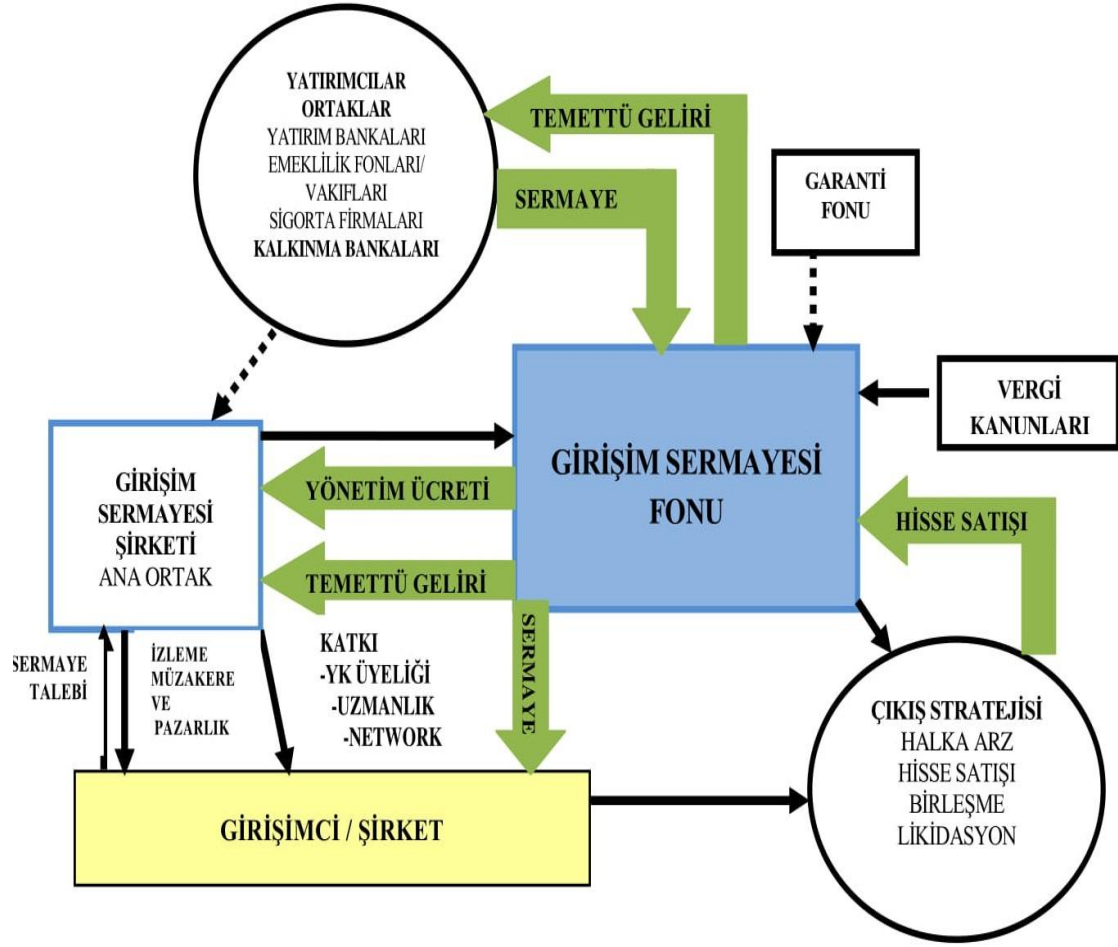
YATIRIMCILAR
ORTAKLAR
YATIRIM BANKALARI
EMEKLİLİK FONLARI/
VAKIFLARI
SİGORTA FİRMALARI
KALKINMA BANKALARI

TEMETTÜ GELİRİ

SERMAYE

GARANTİ
FONU

VERGİ
KANUNLARI

GİRİŞİM SERMAYESİ
FONU

GİRİŞİM
SERMAYESİ
ŞİRKETİ
ANA ORTAK

YÖNETİM ÜCRETİ

TEMETTÜ GELİRİ

HİSSE SATIŞI

SERMAYE

SERMAYE
TALEBİ

İZLEME
MÜZAKERE
VE
PAZARLIK

KATKI
-YK ÜYELİĞİ
-UZMANLIK
-NETWORK

ÇIKIŞ STRATEJİSİ
HALKA ARZ
HİSSE SATIŞI
BİRLEŞME
LİKİDASYON

GİRİŞİMCİ / ŞİRKET